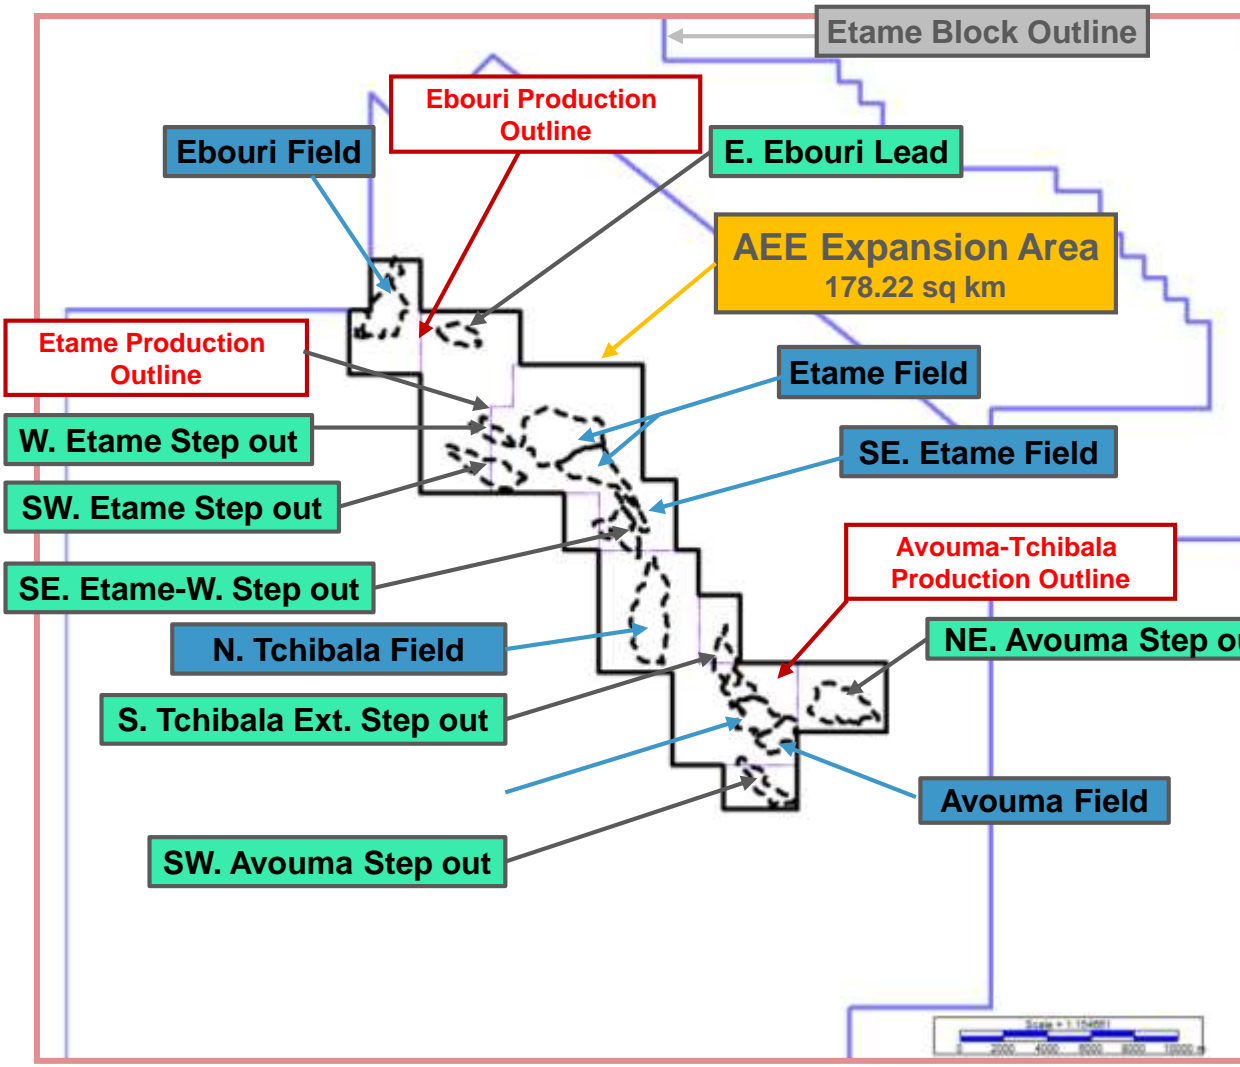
Etame Block Outline

Ebouri Production Outline

Ebouri Field

E. Ebouri Lead

AEE Expansion Area
178.22 sq km

Etame Production Outline

Etame Field

W. Etame Step out

SE. Etame Field

SW. Etame Step out

Avouma-Tchibala Production Outline

SE. Etame-W. Step out

NE. Avouma Step o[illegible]

N. Tchibala Field

S. Tchibala Ext. Step out

Avouma Field

SW. Avouma Step out

Scale = 1:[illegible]
0 2000 4000 6000 8000 10000 m